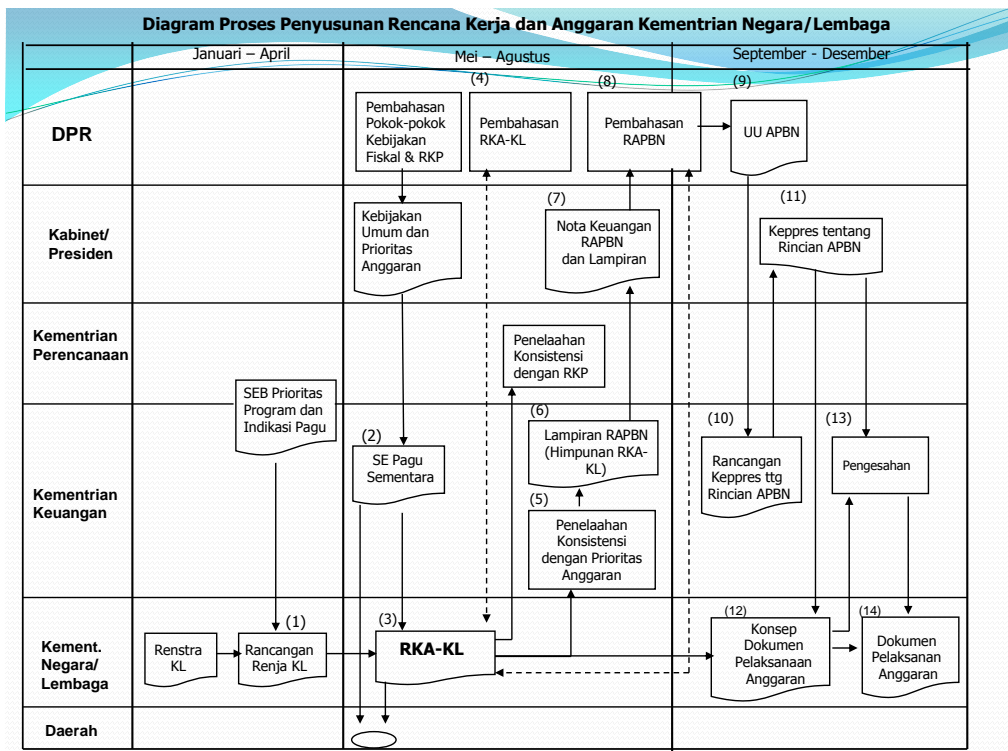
Diagram Proses Penyusunan Rencana Kerja dan Anggaran Kementrian Negara/Lembaga

| | Januari – April | Mei – Agustus | September - Desember |
|---|---|---|---|
| DPR | | Pembahasan Pokok-pokok Kebijakan Fiskal & RKP; (4) Pembahasan RKA-KL; (8) Pembahasan RAPBN | (9) UU APBN |
| Kabinet/ Presiden | | Kebijakan Umum dan Prioritas Anggaran; (7) Nota Keuangan RAPBN dan Lampiran | (11) Keppres tentang Rincian APBN |
| Kementrian Perencanaan | | Penelaahan Konsistensi dengan RKP | |
| Kementrian Keuangan | SEB Prioritas Program dan Indikasi Pagu | (2) SE Pagu Sementara; (6) Lampiran RAPBN (Himpunan RKA-KL); (5) Penelaahan Konsistensi dengan Prioritas Anggaran | (10) Rancangan Keppres ttg Rincian APBN; (13) Pengesahan |
| Kement. Negara/ Lembaga | Renstra KL; (1) Rancangan Renja KL | (3) RKA-KL | (12) Konsep Dokumen Pelaksanaan Anggaran; (14) Dokumen Pelaksanan Anggaran |
| Daerah | | | |